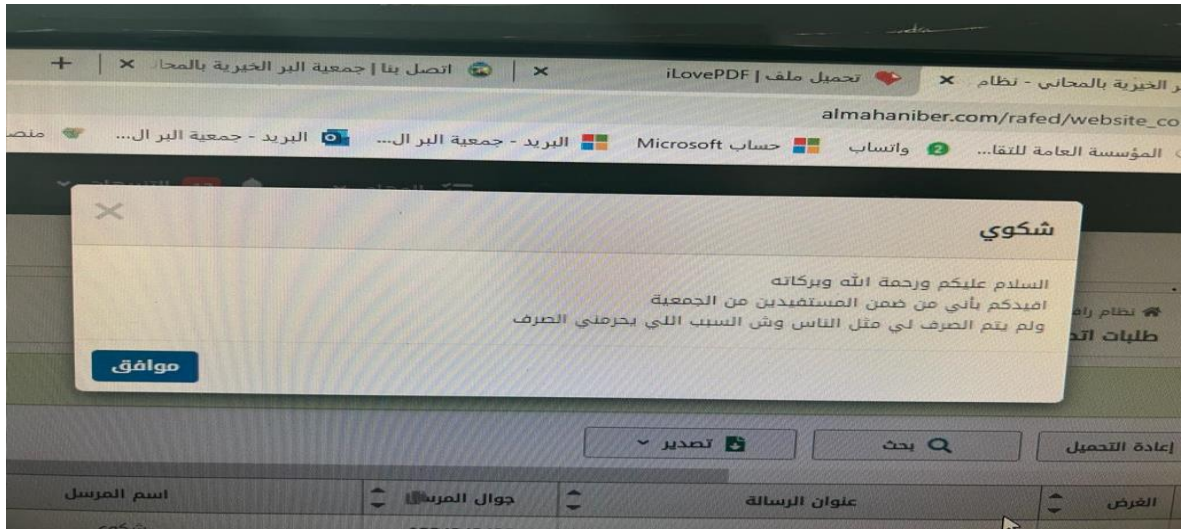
ر الخيرية بالمحاني - نظام ×
تحميل ملف | iLovePDF ×
اتصل بنا | جمعية البر الخيرية بالمحا ×
+
almahaniber.com/rafed/website_co
المؤسسة العامة للتقا... واتساب حساب Microsoft البريد - جمعية البر ال... البريد - جمعية البر ال... منص

شكوي
×
السلام عليكم ورحمة الله وبركاته
افيدكم بأني من ضمن المستفيدين من الجمعية
ولم يتم الصرف لي مثل الناس وش السبب اللي يحرمني الصرف
موافق

نظام راف
طلبات اتد

إعادة التحميل
بحث
تصدير

| الغرض | عنوان الرسالة | جوال المرسل | اسم المرسل |
|---|---|---|---|